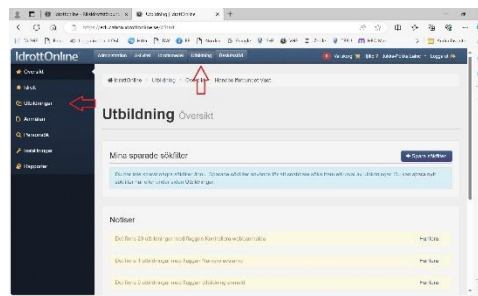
IdrottOnline | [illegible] | Utbildning | IdrottOnline

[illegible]

IdrottOnline  Administration  Aktivitet  Utvecklande  Utbildning  Personuppgifter

Översikt
Aktivit
Utbildningar
Aktiviteter
Personalstöd
Inställningar
Rapporter

IdrottOnline > Utbildning > Översikt

Utbildning Översikt

Mina sparade sökfilter

+ Spara sökfilter

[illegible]

Notiser

Det finns 29 utbildningar med flaggan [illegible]   Fler fakta

Det finns 1 utbildningar med flaggan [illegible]   Fler fakta

Det finns 0 utbildningar med flaggan Utbildning avslutad   Fler fakta